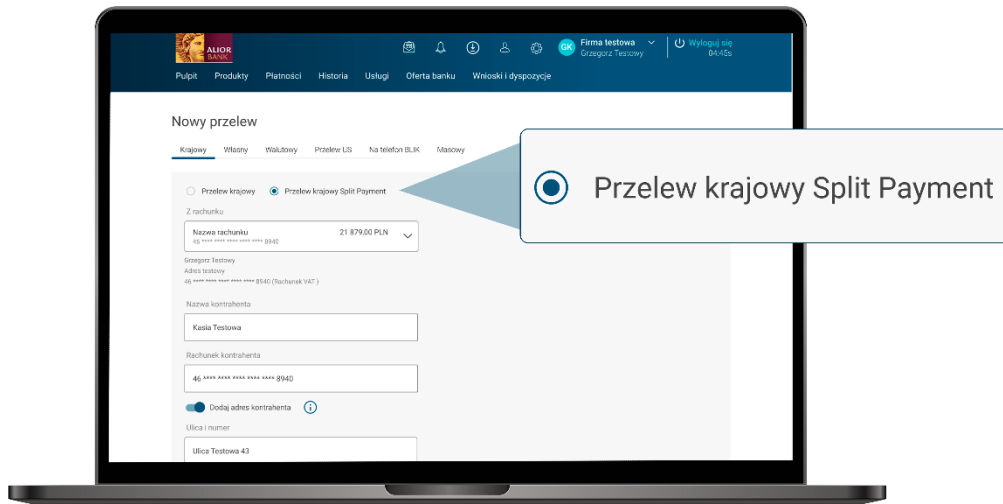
ALIOR BANK

GK Firma testowa
Grzegorz Testowy

Wyloguj się
04:45s

Pulpit Produkty Płatności Historia Usługi Oferta banku Wnioski i dyspozycje

Nowy przelew

Krajowy Własny Walutowy Przelew US Na telefon BLIK Masowy

Przelew krajowy Przelew krajowy Split Payment

Z rachunku

Nazwa rachunku 21 879,00 PLN
46 **** **** **** **** **** 8940

Grzegorz Testowy
Adres testowy
46 **** **** **** **** **** 8940 (Rachunek VAT)

Nazwa kontrahenta

Kasia Testowa

Rachunek kontrahenta

46 **** **** **** **** **** 8940

Dodaj adres kontrahenta

Ulica i numer

Ulica Testowa 43

Przelew krajowy Split Payment